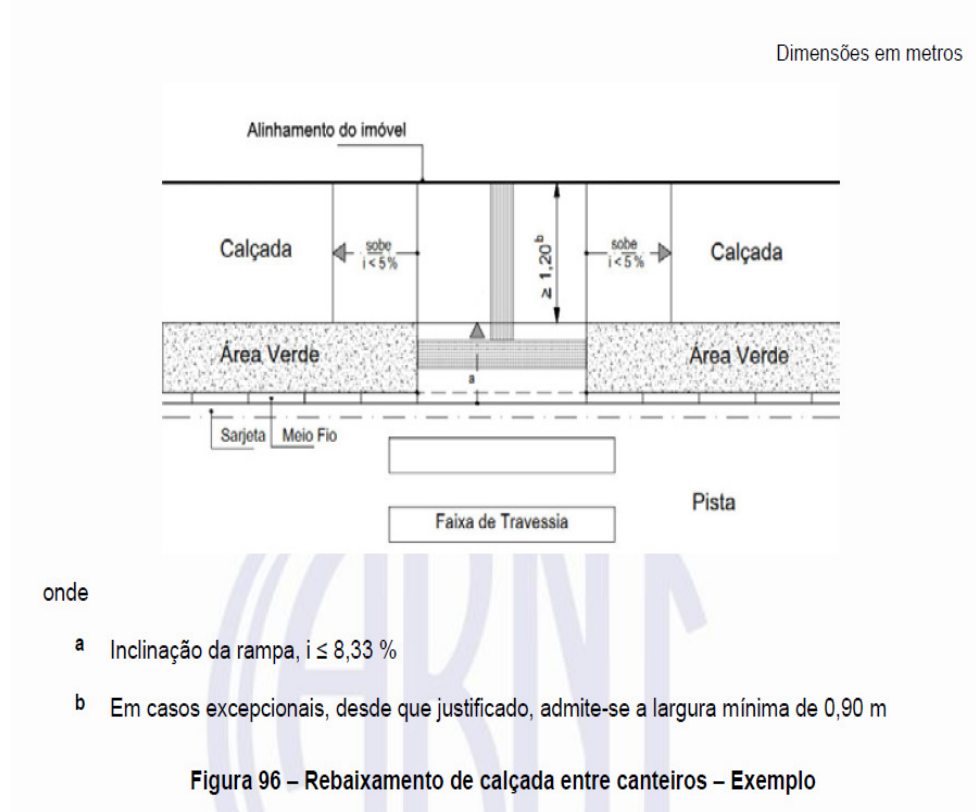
Dimensões em metros

Alinhamento do imóvel

Calçada

sobe
i < 5%

$\geq 1,20^{b}$

sobe
i < 5%

Calçada

Área Verde

a

Área Verde

Sarjeta

Meio Fio

Pista

Faixa de Travessia

onde

a Inclinação da rampa, i ≤ 8,33 %

b Em casos excepcionais, desde que justificado, admite-se a largura mínima de 0,90 m

Figura 96 – Rebaixamento de calçada entre canteiros – Exemplo